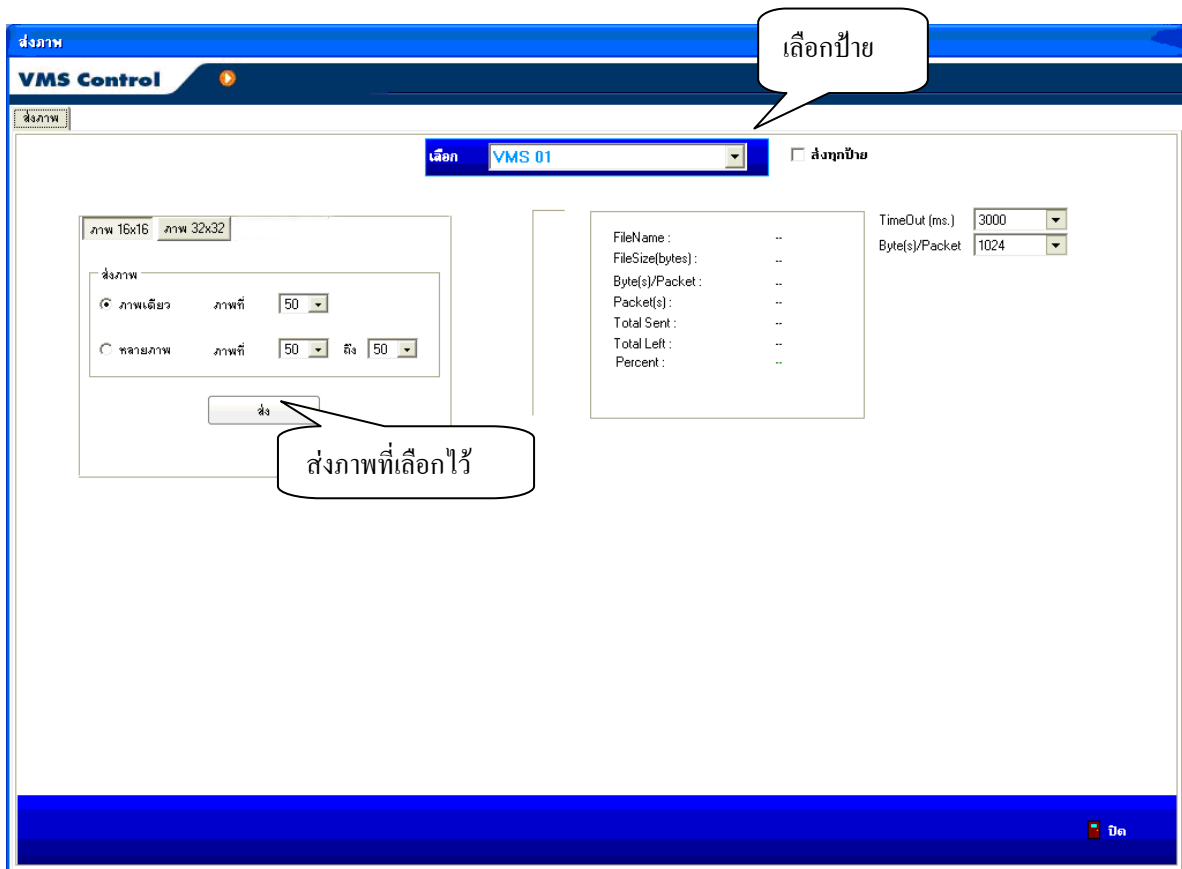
ส่งภาพ

VMS Control

เลือกป้าย

ส่งภาพ

เลือก VMS 01

ส่งทุกป้าย

ภาพ 16x16 ภาพ 32x32

ส่งภาพ

ภาพเดียว ภาพที่ 50

หลายภาพ ภาพที่ 50 ถึง 50

ส่ง

ส่งภาพที่เลือกไว้

FileName : --
FileSize(bytes) : --
Byte(s)/Packet : --
Packet(s) : --
Total Sent : --
Total Left : --
Percent : --

TimeOut (ms.) 3000
Byte(s)/Packet 1024

ปิด